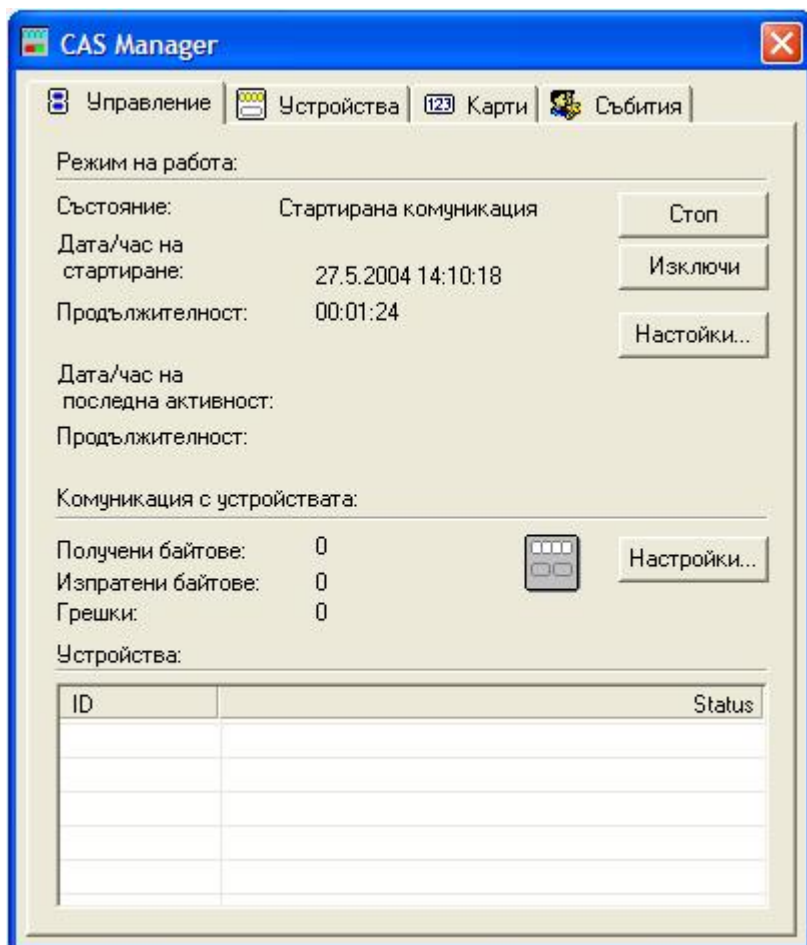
CAS Manager

Управление | Устройства | 123 Карти | Събития

Режим на работа:

Състояние: Стартирана комуникация

Стоп

Дата/час на стартиране: 27.5.2004 14:10:18

Изключи

Продължителност: 00:01:24

Настойки...

Дата/час на последна активност:

Продължителност:

Комуникация с устройствата:

Получени байтове: 0

Изпратени байтове: 0

Грешки: 0

Настройки...

Устройства:

| ID | Status |
|---|---|
| | |
| | |
| | |
| | |
| | |
| | |